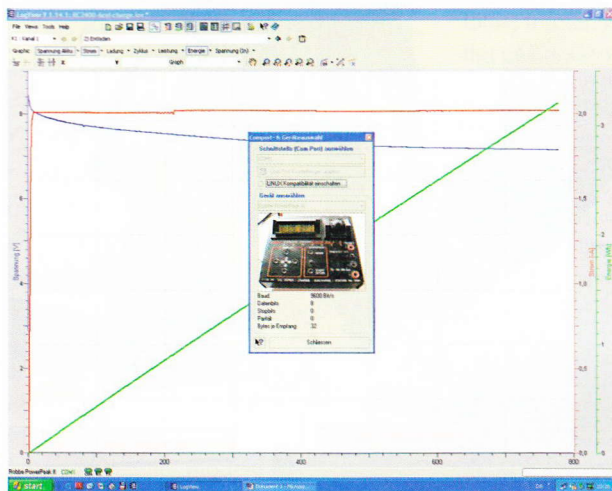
LogView

File View Tools Help

Graphs: Spannung Akku Strom Ladung Zyklus Leistung Energie Spannung (Zn)

Graph

Compact - 6: Geräteauswahl

Schnittstelle (Com-Port) auswählen

UNIX Kompatibilität einschalten

Gerät auswählen

Baud 9600 Bit/s
Datenbits 8
Stopbits 0
Parität 0
Bytes je Empfang 32

Schliessen

Spannung [V]

Strom [A]

Energie [Wh]

8
6
4
2
0

2,0
1,5
1,0
0,5

0
200
400
600
800

Robbe PowerPeak II COM1

start